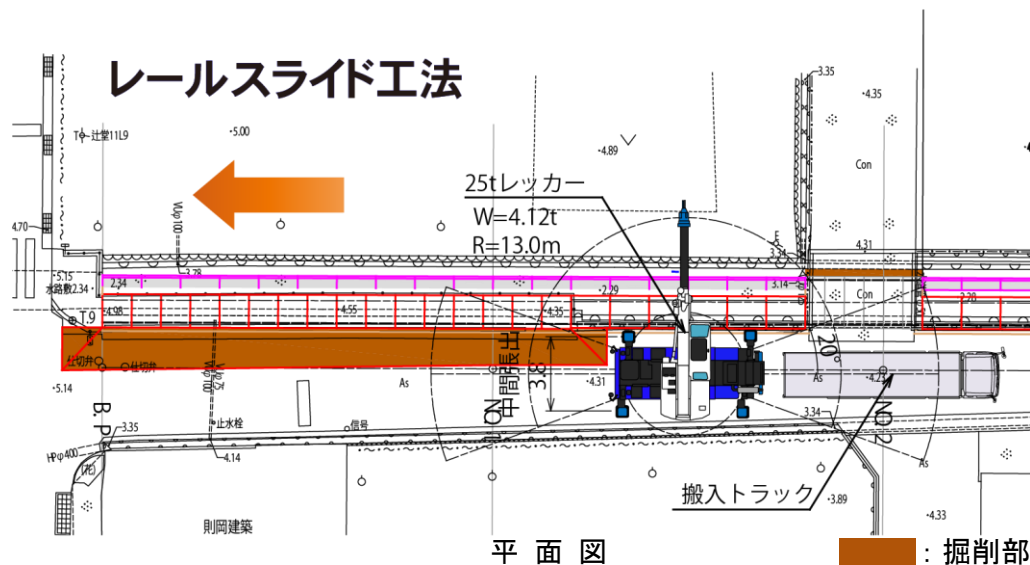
レールスライド工法

25tレッカー
W=4.12t
R=13.0m

3.35
4.35
T0 - 辻堂11L9
5.00
4.89
Con
4.70
VUφ100
3.78
5.15
水路敷2.34
2.34
4.98
4.55
4.35
2.29
3.14
4.31
Con
2.20
T.9
仕切弁
仕切弁
VUφ100
5.14
As
4.31
As
4.2
3.34
中間点
3.8
No.1
No.2
20
B.P.
3.35
HPφ400
止水栓
信号
4.14
3.89
4.33
As
則岡建築

搬入トラック

平 面 図

: 掘削部